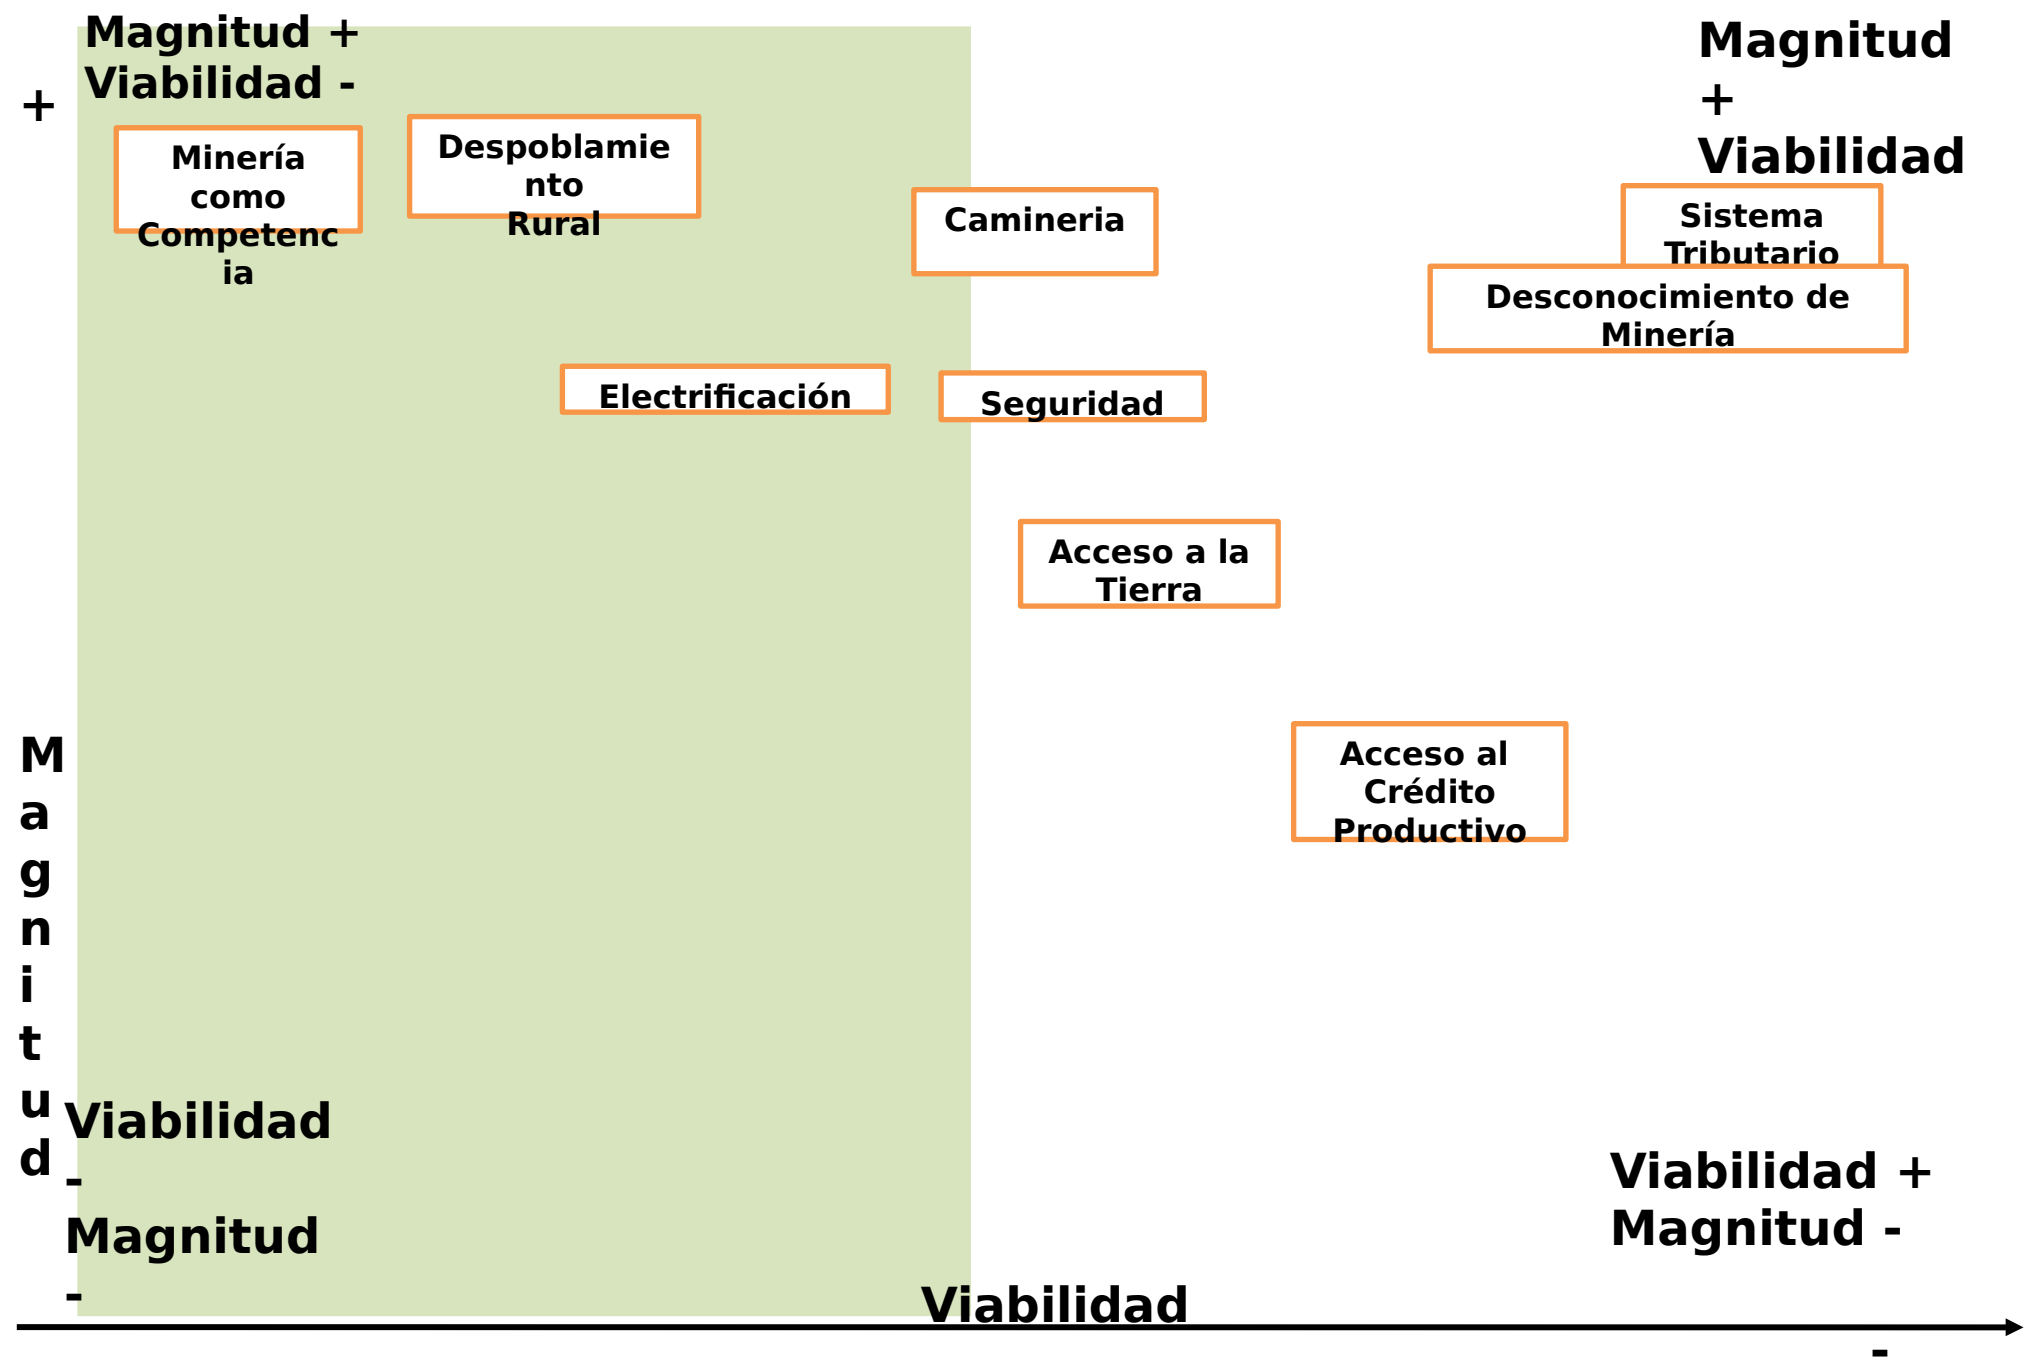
Magnitud +
Viabilidad -

+

Magnitud
+
Viabilidad

Minería como Competenc ia

Despoblamie nto Rural

Camineria

Sistema Tributario

Desconocimiento de Minería

Electrificación

Seguridad

Acceso a la Tierra

Acceso al Crédito Productivo

M
a
g
n
i
t
u
d

Viabilidad
-
Magnitud
-

Viabilidad +
Magnitud -

Viabilidad

-